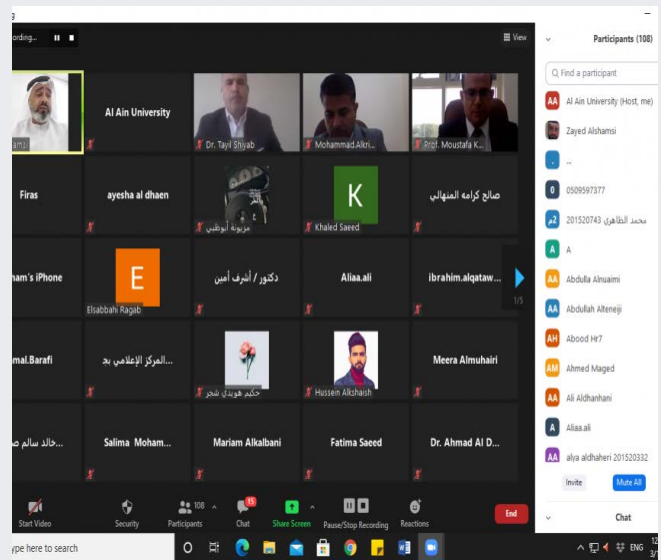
ording...

View

amz

Al Ain University

Dr. Tayil Shiyab

Mohammad.Alkri...

Prof. Moustafa K...

Firas

ayesha al dhaen

مزيونة أبوظبي

K

Khaled Saeed

صالح كرامه المنهالي

ham's iPhone

E

Elsabbahi Ragab

دكتور / أشرف أمين

Aliaa.ali

ibrahim.alqataw...

1/5

mal.Barafi

المركز الإعلامي بج...

حكيم هويدي شجر

Hussein Alkhaish

Meera Almuhairi

خالد سالم ص

Salima Moham...

Mariam Alkalbani

Fatima Saeed

Dr. Ahmad Al D...

Participants (108)

Find a participant

AA Al Ain University (Host, me)

Zayed Alshamsi

..

0 0509597377

محمد الظاهري 201520743

A A

AA Abdulla Alnuaimi

AA Abdullah Alteneiji

AH Abood Hr7

AM Ahmed Maged

AA Ali Aldhanhani

A Aliaa.ali

AA alya aldhaheri 201520332

Invite

Mute All

Chat

Start Video

Security

108 Participants

15 Chat

Share Screen

Pause/Stop Recording

Reactions

End

pe here to search

ENG

12

3/